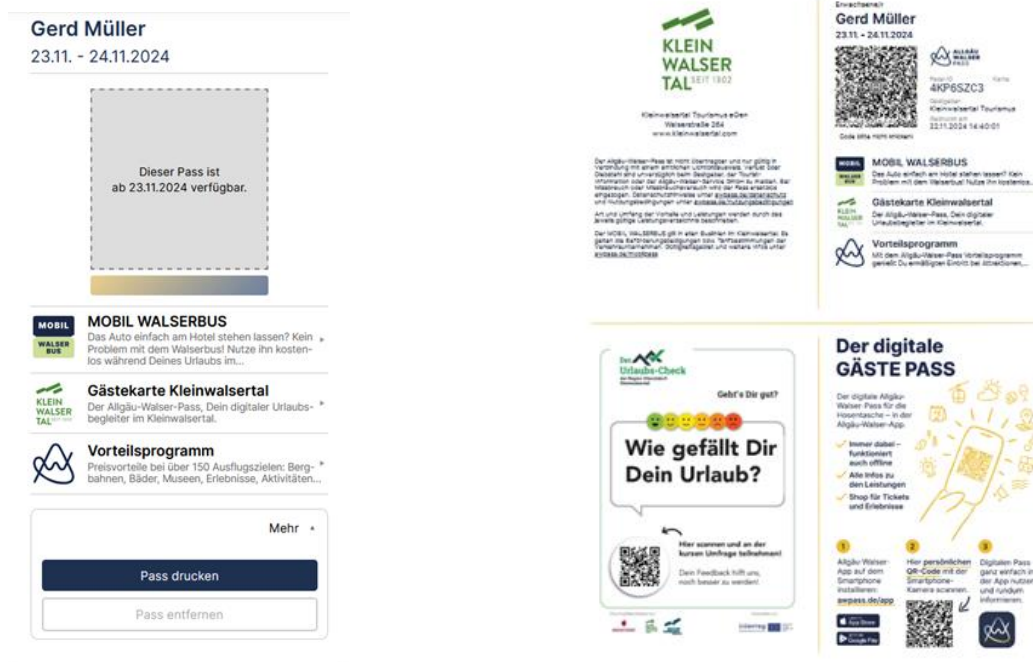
Gerd Müller
23.11. - 24.11.2024

Dieser Pass ist ab 23.11.2024 verfügbar.

MOBIL WALSERBUS

MOBIL WALSERBUS
Das Auto einfach am Hotel stehen lassen? Kein Problem mit dem Walserbus! Nutze ihn kostenlos während Deines Urlaubs im...

KLEIN WALSER TAL

Gästekarte Kleinwalsertal
Der Allgäu-Walser-Pass, Dein digitaler Urlaubsbegleiter im Kleinwalsertal.

Vorteilsprogramm
Preisvorteile bei über 150 Ausflugszielen: Bergbahnen, Bäder, Museen, Erlebnisse, Aktivitäten...

Mehr

Pass drucken

Pass entfernen

KLEIN WALSER TAL SEIT 1902

Kleinwalsertal Tourismus eGen
Walserstraße 264
www.kleinwalsertal.com

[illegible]

Erwachsene/r
Gerd Müller
23.11. - 24.11.2024

ALLGÄU WALSER PASS

4KP6SZC3

Kleinwalsertal Tourismus

22.11.2024 14:40:01

MOBIL WALSERBUS
Das Auto einfach am Hotel stehen lassen? Kein Problem mit dem Walserbus! Nutze ihn kostenlos...

Gästekarte Kleinwalsertal
Der Allgäu-Walser-Pass, Dein digitaler Urlaubsbegleiter im Kleinwalsertal.

Vorteilsprogramm
Mit dem Allgäu-Walser-Pass Vorteilsprogramm genießt Du ermäßigten Eintritt bei Attraktionen,...

Der Urlaubs-Check

Geht's Dir gut?

Wie gefällt Dir Dein Urlaub?

Hier scannen und an der kurzen Umfrage teilnehmen!

Dein Feedback hilft uns, noch besser zu werden!

Der digitale GÄSTE PASS

Der digitale Allgäu-Walser-Pass für die Hosentasche – in der Allgäu-Walser-App.

Immer dabei – funktioniert auch offline

Alle Infos zu den Leistungen

Shop für Tickets und Erlebnisse

1
Allgäu-Walser-App auf dem Smartphone installieren: awpass.de/app

2
Hier persönlichen QR-Code mit der Smartphone-Kamera scannen.

3
Digitalen Pass ganz einfach in der App nutzen und rundum informieren.